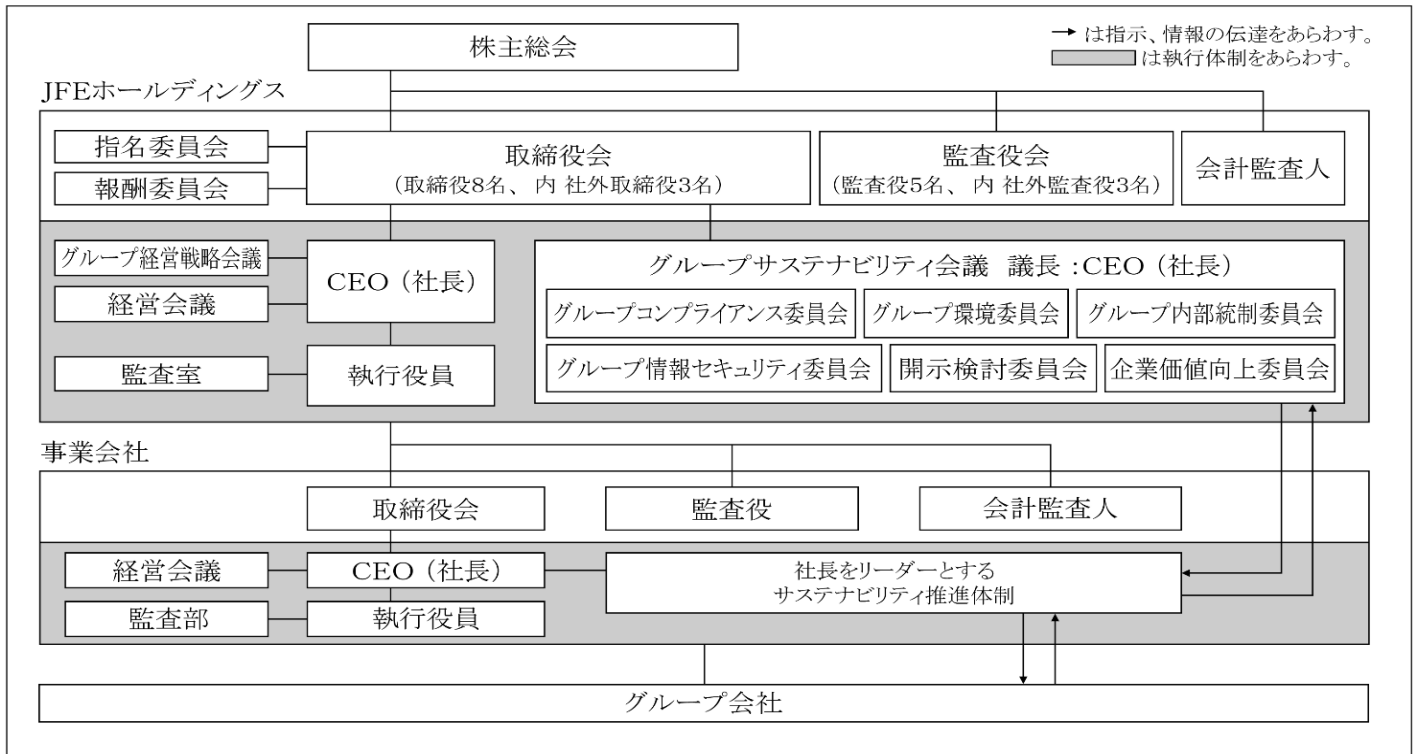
→ は指示、情報の伝達をあらわす。
▭ は執行体制をあらわす。

株主総会

JFEホールディングス

指名委員会
報酬委員会

取締役会
（取締役8名、 内 社外取締役3名）

監査役会
（監査役5名、 内 社外監査役3名）

会計監査人

グループ経営戦略会議
経営会議
CEO（社長）
監査室
執行役員

グループサステナビリティ会議 議長：CEO（社長）
グループコンプライアンス委員会
グループ環境委員会
グループ内部統制委員会
グループ情報セキュリティ委員会
開示検討委員会
企業価値向上委員会

事業会社

取締役会
監査役
会計監査人

経営会議
CEO（社長）
監査部
執行役員

社長をリーダーとする
サステナビリティ推進体制

グループ会社